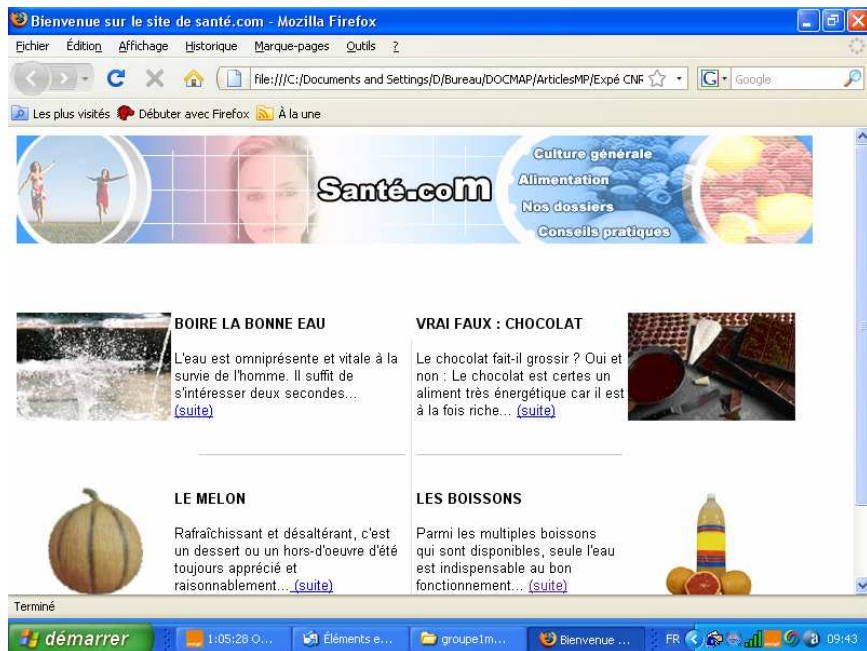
Bienvenue sur le site de santé.com - Mozilla Firefox

Fichier Édition Affichage Historique Marque-pages Outils ?

file:///C:/Documents and Settings/D/Bureau/DOCMAP/ArticlesMP/Expé CNF

Google

Les plus visités Débuter avec Firefox À la une

Santé.coM

Culture générale
Alimentation
Nos dossiers
Conseils pratiques

BOIRE LA BONNE EAU

L'eau est omniprésente et vitale à la survie de l'homme. Il suffit de s'intéresser deux secondes... (suite)

VRAI FAUX : CHOCOLAT

Le chocolat fait-il grossir ? Oui et non : Le chocolat est certes un aliment très énergétique car il est à la fois riche... (suite)

LE MELON

Rafraîchissant et désaltérant, c'est un dessert ou un hors-d'oeuvre d'été toujours apprécié et raisonnablement... (suite)

LES BOISSONS

Parmi les multiples boissons qui sont disponibles, seule l'eau est indispensable au bon fonctionnement... (suite)

Terminé

démarrer 1:05:28 O... Éléments e... groupe1m... Bienvenue ... FR 09:43